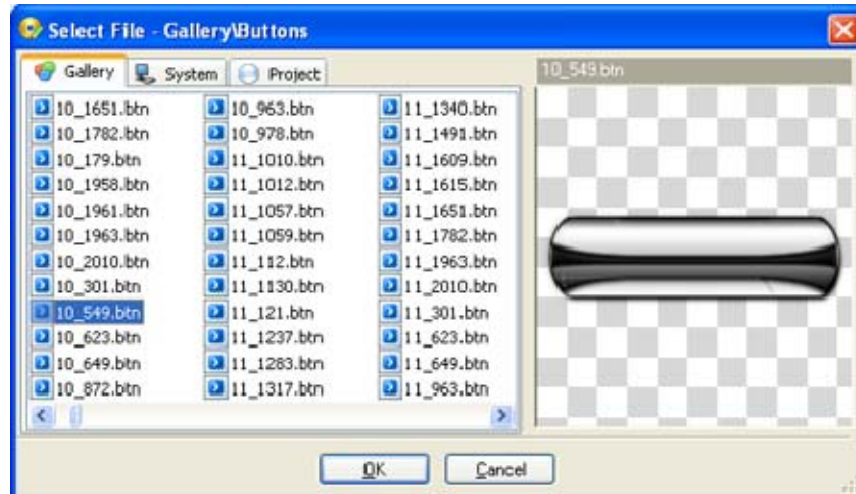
Select File - Gallery\Buttons

Gallery System Project

10_549.btn

10_1651.btn
10_1782.btn
10_179.btn
10_1958.btn
10_1961.btn
10_1963.btn
10_2010.btn
10_301.btn
10_549.btn
10_623.btn
10_649.btn
10_872.btn

10_963.btn
10_978.btn
11_1010.btn
11_1012.btn
11_1057.btn
11_1059.btn
11_112.btn
11_1130.btn
11_121.btn
11_1237.btn
11_1283.btn
11_1317.btn

11_1340.btn
11_1491.btn
11_1609.btn
11_1615.btn
11_1651.btn
11_1782.btn
11_1963.btn
11_2010.btn
11_301.btn
11_623.btn
11_649.btn
11_963.btn

OK Cancel